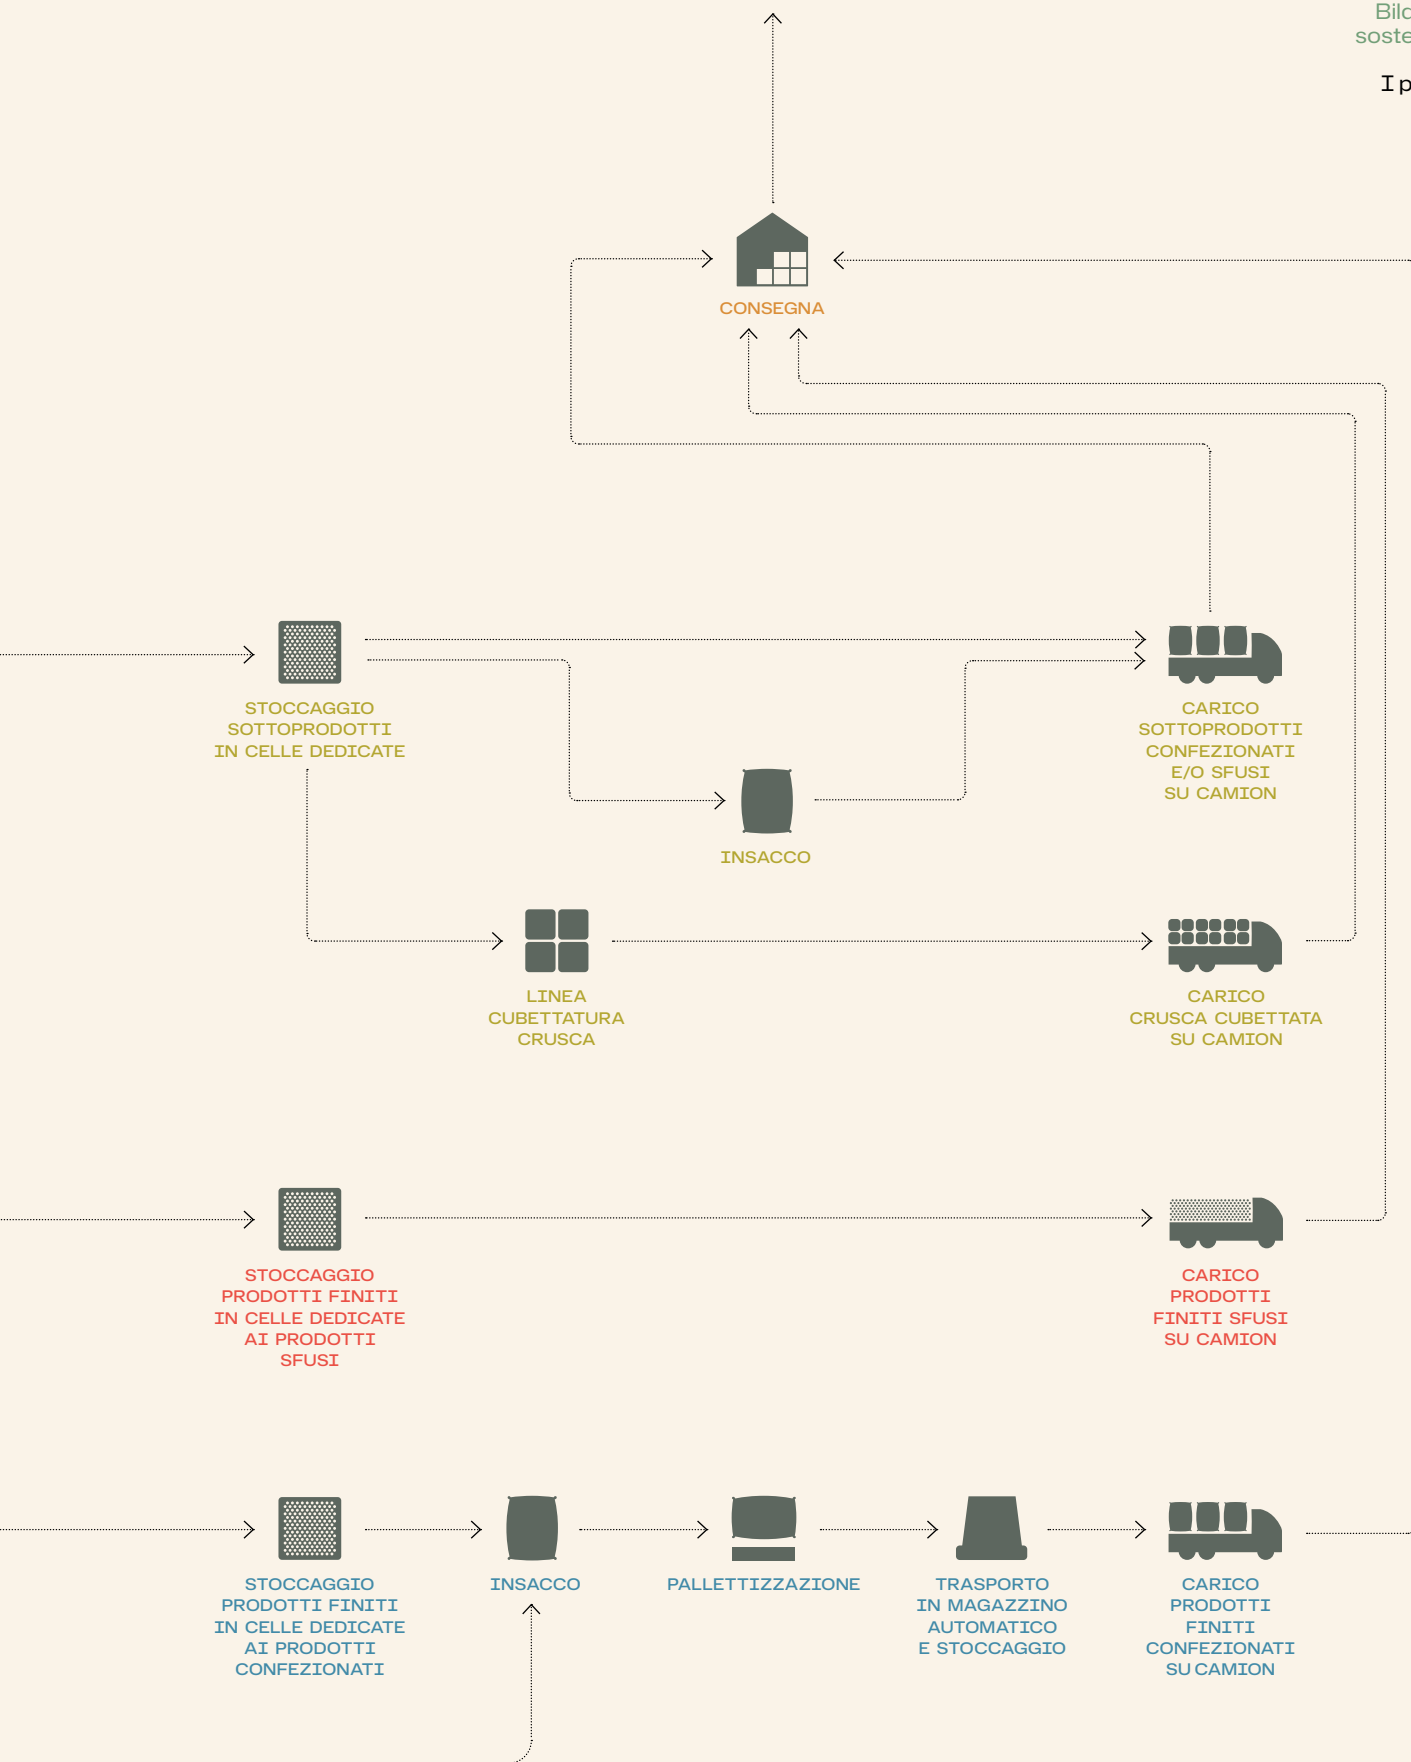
Bilo
soste

I p

CONSEGNA

STOCCAGGIO SOTTOPRODOTTI IN CELLE DEDICATE

CARICO SOTTOPRODOTTI CONFEZIONATI E/O SFUSI SU CAMION

INSACCO

LINEA CUBETTATURA CRUSCA

CARICO CRUSCA CUBETTATA SU CAMION

STOCCAGGIO PRODOTTI FINITI IN CELLE DEDICATE AI PRODOTTI SFUSI

CARICO PRODOTTI FINITI SFUSI SU CAMION

STOCCAGGIO PRODOTTI FINITI IN CELLE DEDICATE AI PRODOTTI CONFEZIONATI

INSACCO

PALLETTIZZAZIONE

TRASPORTO IN MAGAZZINO AUTOMATICO E STOCCAGGIO

CARICO PRODOTTI FINITI CONFEZIONATI SU CAMION